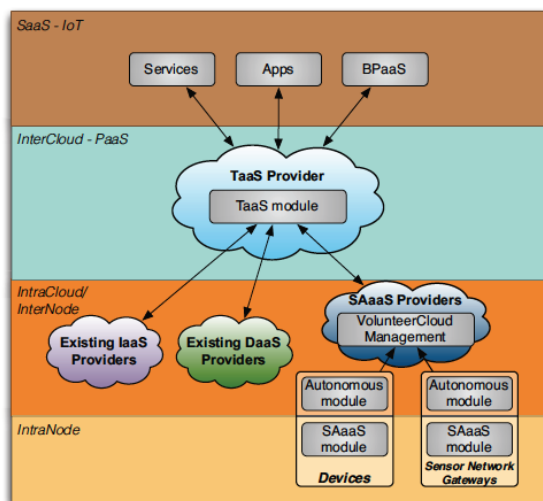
SaaS - IoT

Services

Apps

BPaaS

InterCloud - PaaS

TaaS Provider

TaaS module

IntraCloud/ InterNode

SAaaS Providers

VolunteerCloud Management

Existing IaaS Providers

Existing DaaS Providers

Autonomous module

Autonomous module

IntraNode

SAaaS module

SAaaS module

Devices

Sensor Network Gateways